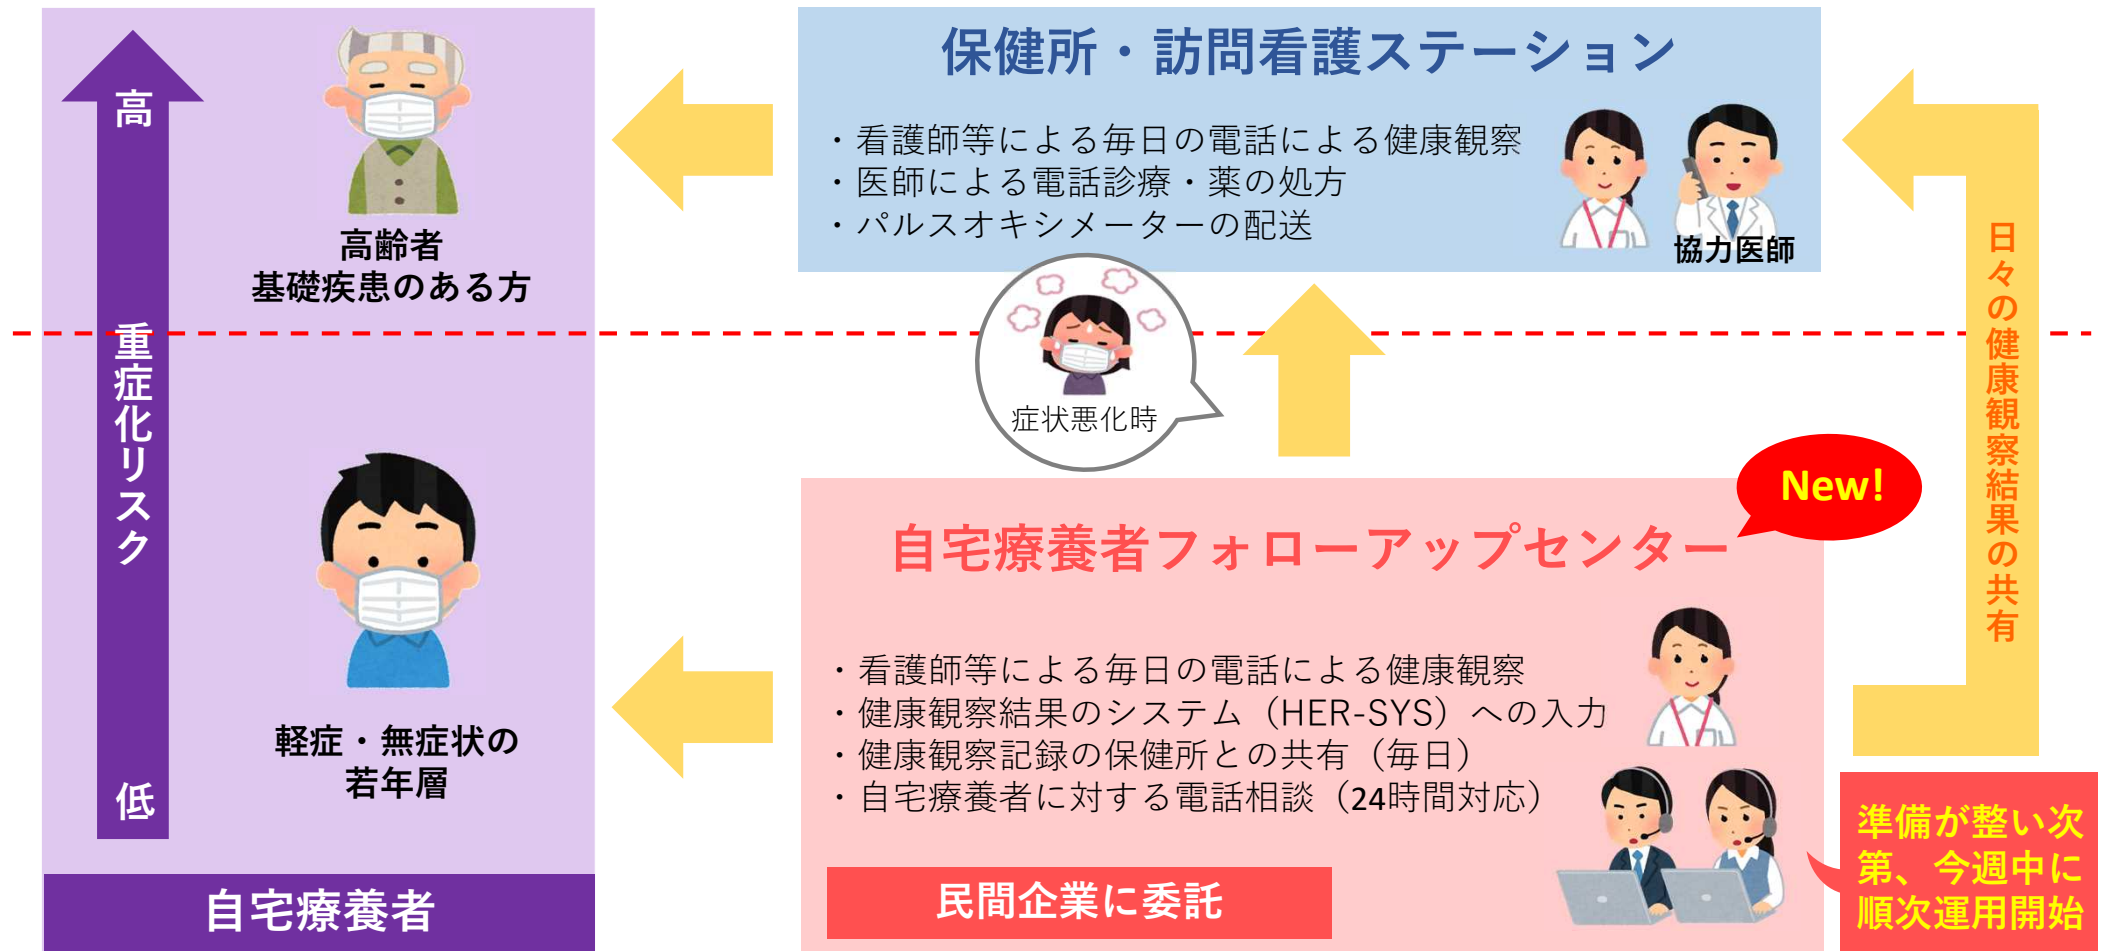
高

重症化リスク

低

高齢者
基礎疾患のある方

軽症・無症状の
若年層

自宅療養者

保健所・訪問看護ステーション

・看護師等による毎日の電話による健康観察
・医師による電話診療・薬の処方
・パルスオキシメーターの配送

協力医師

症状悪化時

日々の健康観察結果の共有

New!

自宅療養者フォローアップセンター

・看護師等による毎日の電話による健康観察
・健康観察結果のシステム（HER-SYS）への入力
・健康観察記録の保健所との共有（毎日）
・自宅療養者に対する電話相談（24時間対応）

民間企業に委託

準備が整い次第、今週中に順次運用開始